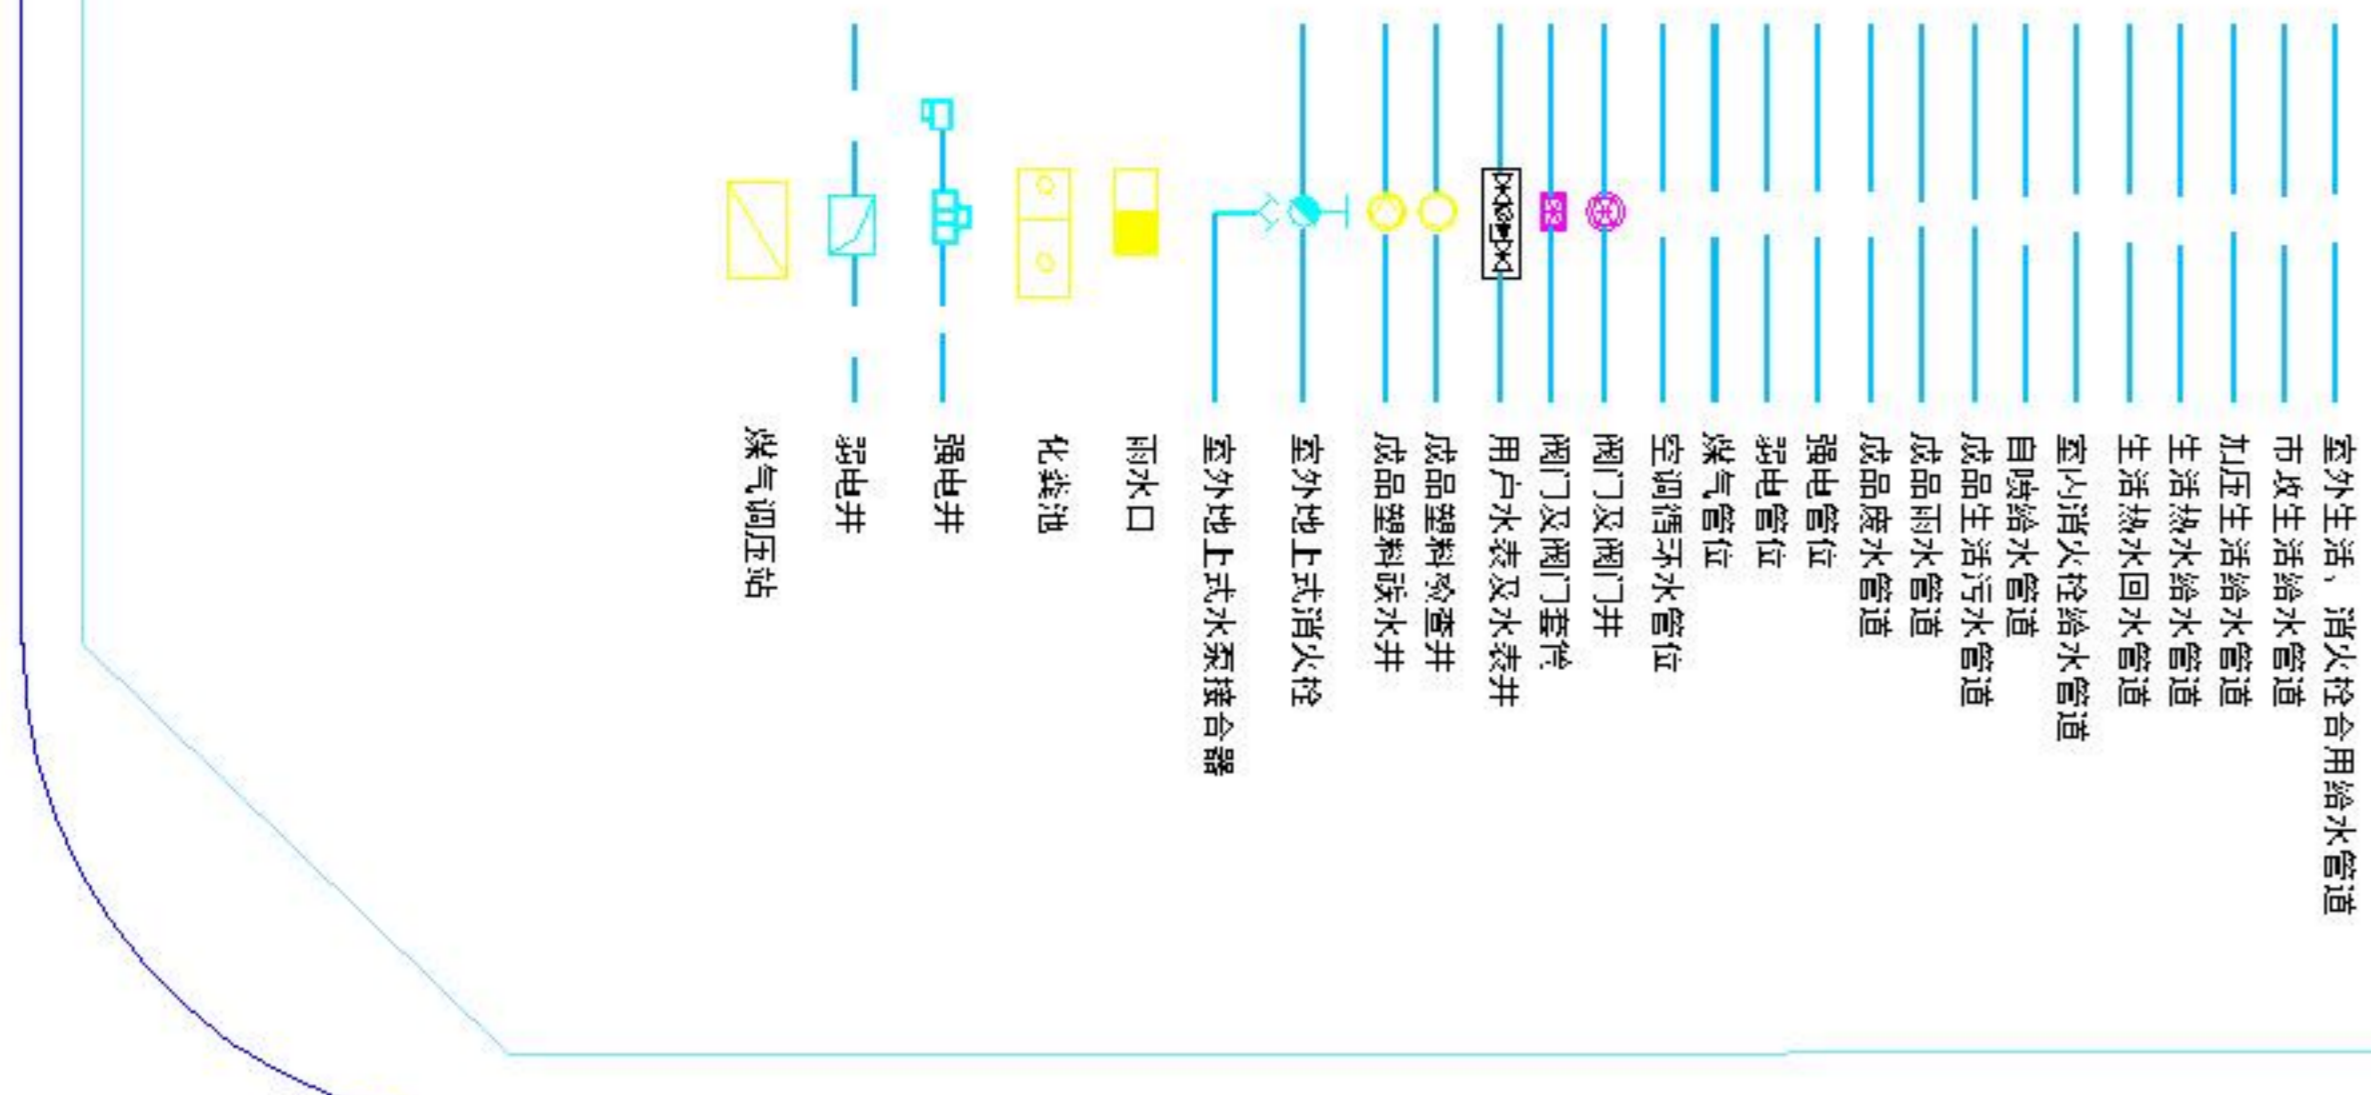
室外生活、消火栓合用给水管道
市政生活给水管道
加压生活给水管道
生活热水给水管道
生活热水回水管道
室内消火栓给水管道
自喷给水管道
成品生活污水管道
成品雨水管道
成品废水管道
强电管位
弱电管位
煤气管位
空调循环水管位
阀门及阀门井
阀门及阀门套筒
用户水表及水表井
成品塑料检查井
成品塑料跌水井
室外地上式消火栓
室外地上式水泵接合器
雨水口
化粪池
强电井
弱电井
煤气调压站